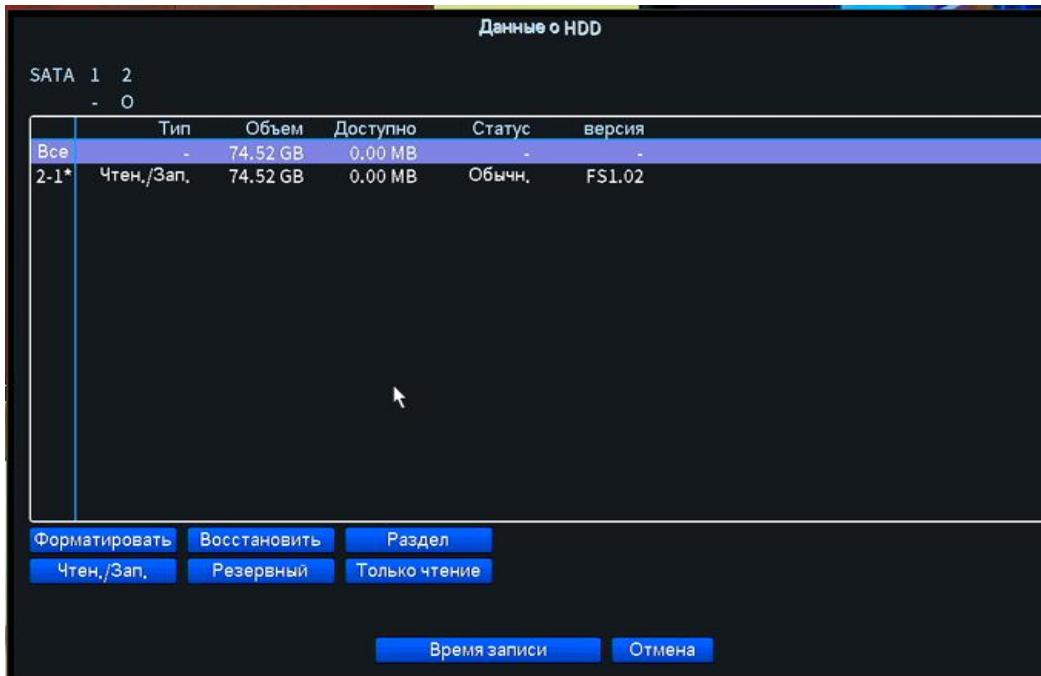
Данные о HDD

SATA 1 2
- O

| | Тип | Объем | Доступно | Статус | версия |
|---|---|---|---|---|---|
| Все | - | 74.52 GB | 0.00 MB | - | - |
| 2-1* | Чтен./Зап. | 74.52 GB | 0.00 MB | Обычн. | FS1.02 |

Форматировать Восстановить Раздел
Чтен./Зап. Резервный Только чтение

Время записи Отмена